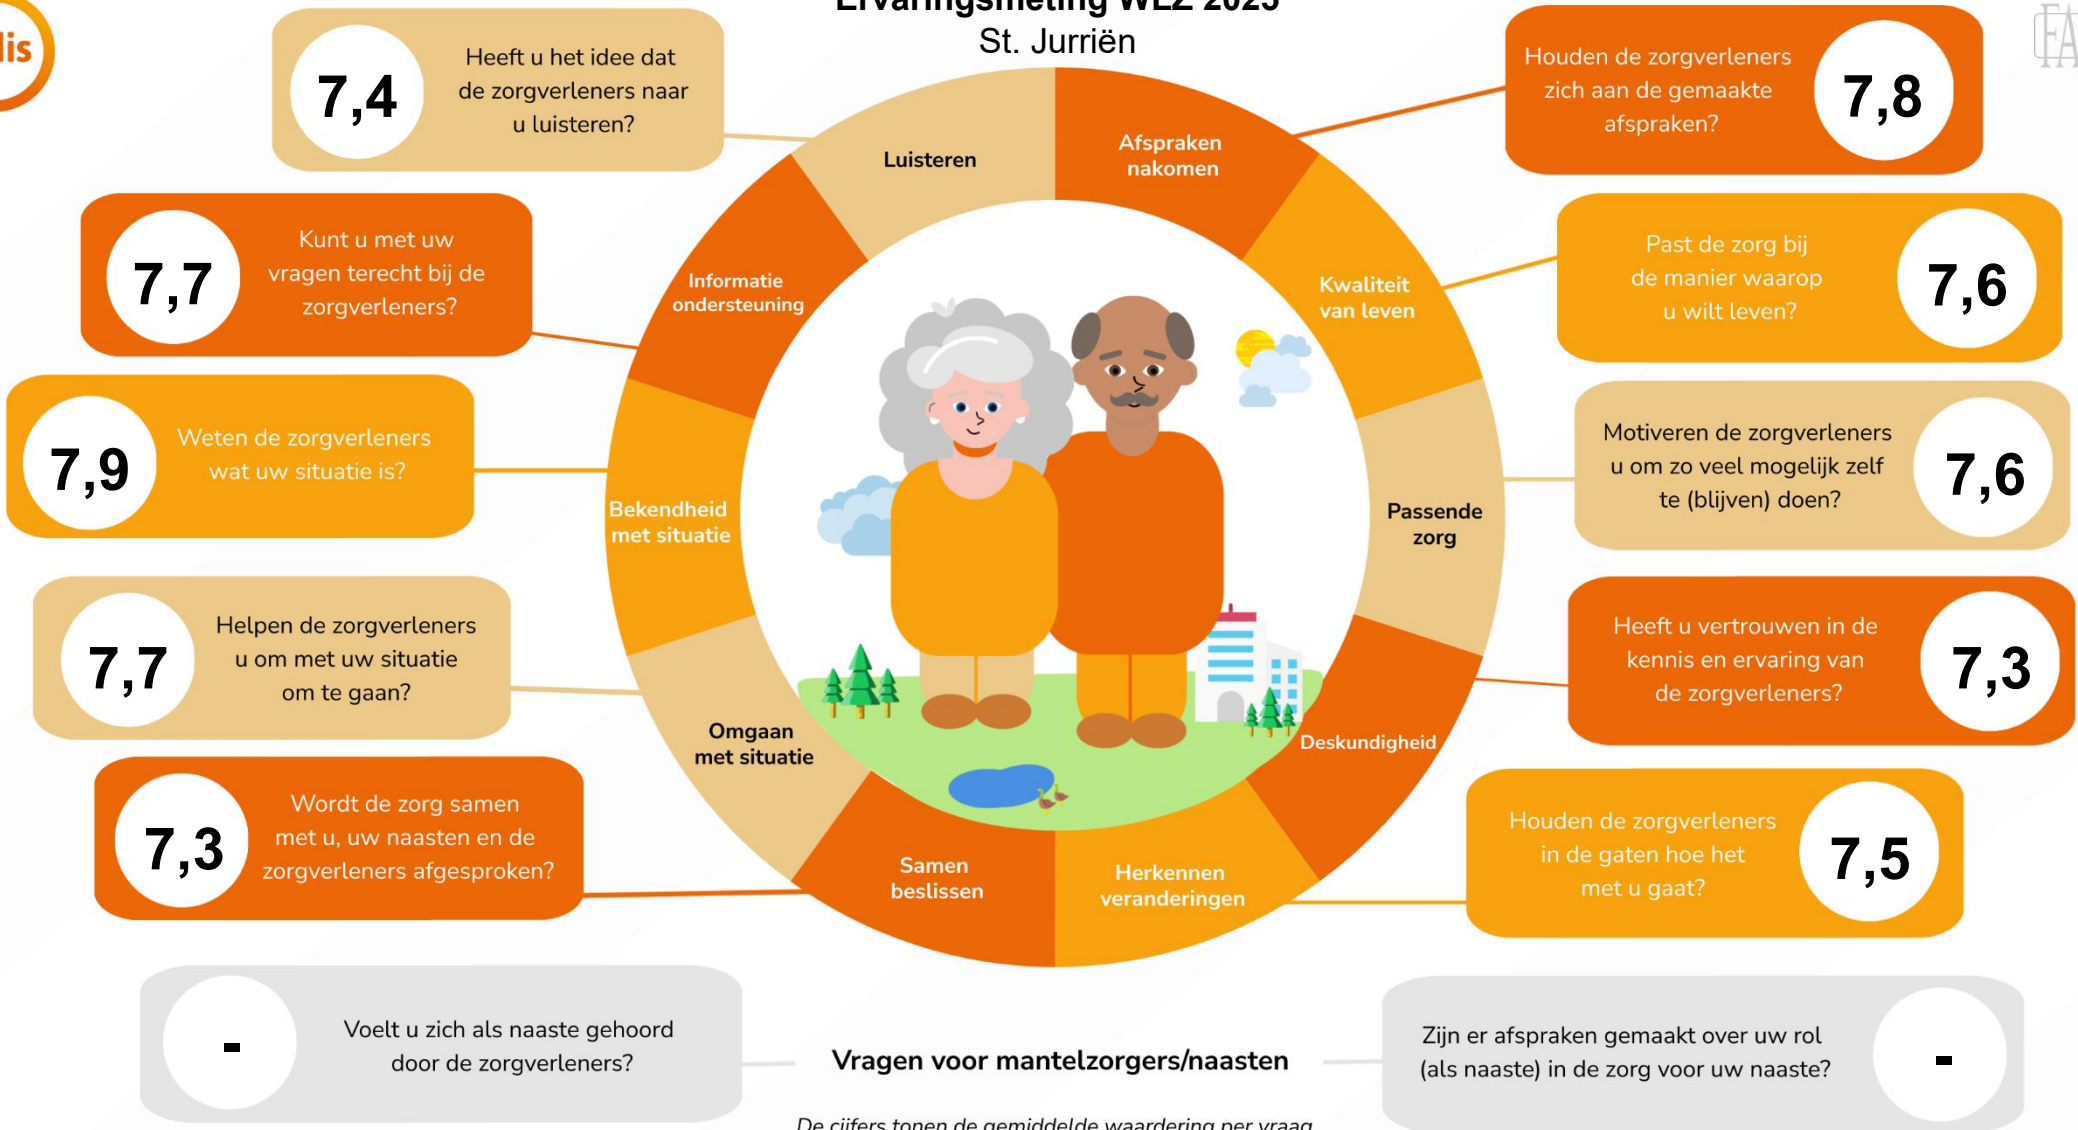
lis

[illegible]
St. Jurriën

7,4 Heeft u het idee dat de zorgverleners naar u luisteren?

Houden de zorgverleners zich aan de gemaakte afspraken? 7,8

7,7 Kunt u met uw vragen terecht bij de zorgverleners?

Past de zorg bij de manier waarop u wilt leven? 7,6

7,9 Weten de zorgverleners wat uw situatie is?

Motiveren de zorgverleners u om zo veel mogelijk zelf te (blijven) doen? 7,6

7,7 Helpen de zorgverleners u om met uw situatie om te gaan?

Heeft u vertrouwen in de kennis en ervaring van de zorgverleners? 7,3

7,3 Wordt de zorg samen met u, uw naasten en de zorgverleners afgesproken?

Houden de zorgverleners in de gaten hoe het met u gaat? 7,5

Luisteren
Afspraken nakomen
Informatie ondersteuning
Kwaliteit van leven
Bekendheid met situatie
Passende zorg
Omgaan met situatie
Deskundigheid
Samen beslissen
Herkennen veranderingen

- Voelt u zich als naaste gehoord door de zorgverleners?

Vragen voor mantelzorgers/naasten

Zijn er afspraken gemaakt over uw rol (als naaste) in de zorg voor uw naaste? -

De cijfers tonen de gemiddelde waardering per vraag